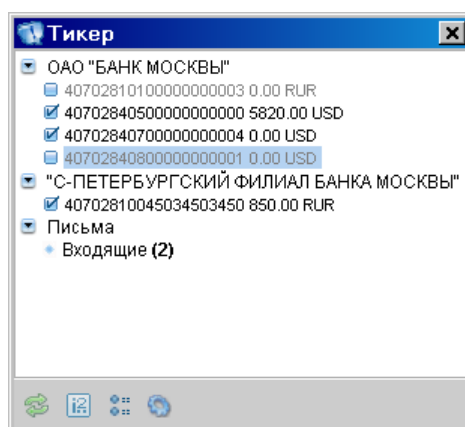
Тикер

ОАО "БАНК МОСКВЫ"
40702810100000000003 0.00 RUR
40702840500000000000 5820.00 USD
40702840700000000004 0.00 USD
40702840800000000001 0.00 USD
"С-ПЕТЕРБУРГСКИЙ ФИЛИАЛ БАНКА МОСКВЫ"
40702810045034503450 850.00 RUR
Письма
Входящие **(2)**